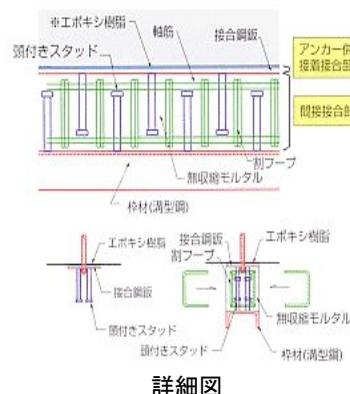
※エポキシ樹脂
軸筋
接合鋼鈑
頭付きスタッド
アンカー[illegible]
接着接合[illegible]
間接接合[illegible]
割フープ
無収縮モルタル
枠材(溝型鋼)
エポキシ樹脂
接合鋼鈑
頭付きスタッド
接合鋼鈑
割フープ
エポキシ樹脂
無収縮モルタル
頭付きスタッド
枠材(溝型鋼)
詳細図